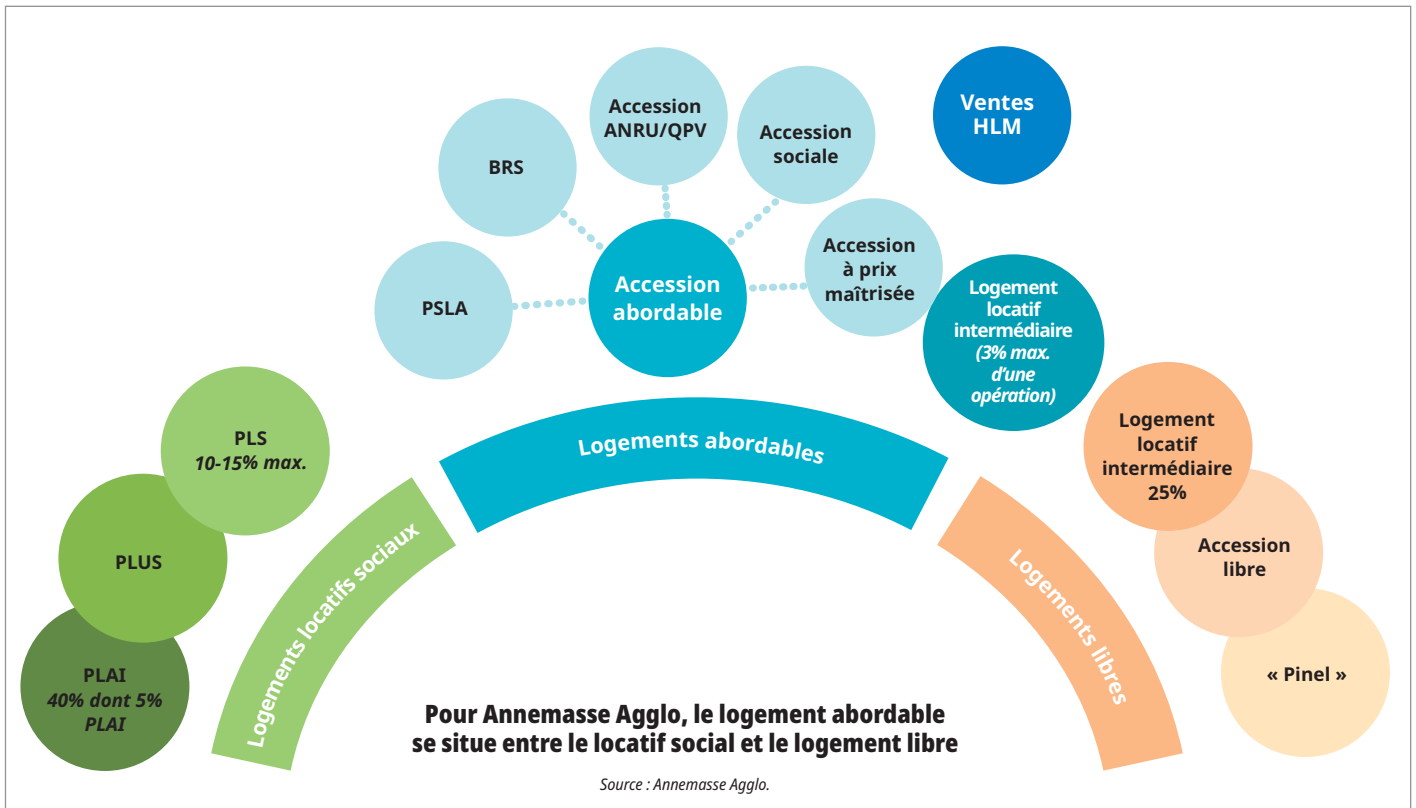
Accession ANRU/QPV

Accession sociale

Ventes HLM

BRS

Accession abordable

Accession à prix maîtrisée

PSLA

Logement locatif intermédiaire *(3% max. d'une opération)*

PLS *10-15% max.*

Logements abordables

Logement locatif intermédiaire 25%

PLUS

Logements locatifs sociaux

Logements libres

Accession libre

PLAI *40% dont 5% PLAI*

« Pinel »

Pour Annemasse Agglo, le logement abordable se situe entre le locatif social et le logement libre

*Source : Annemasse Agglo.*